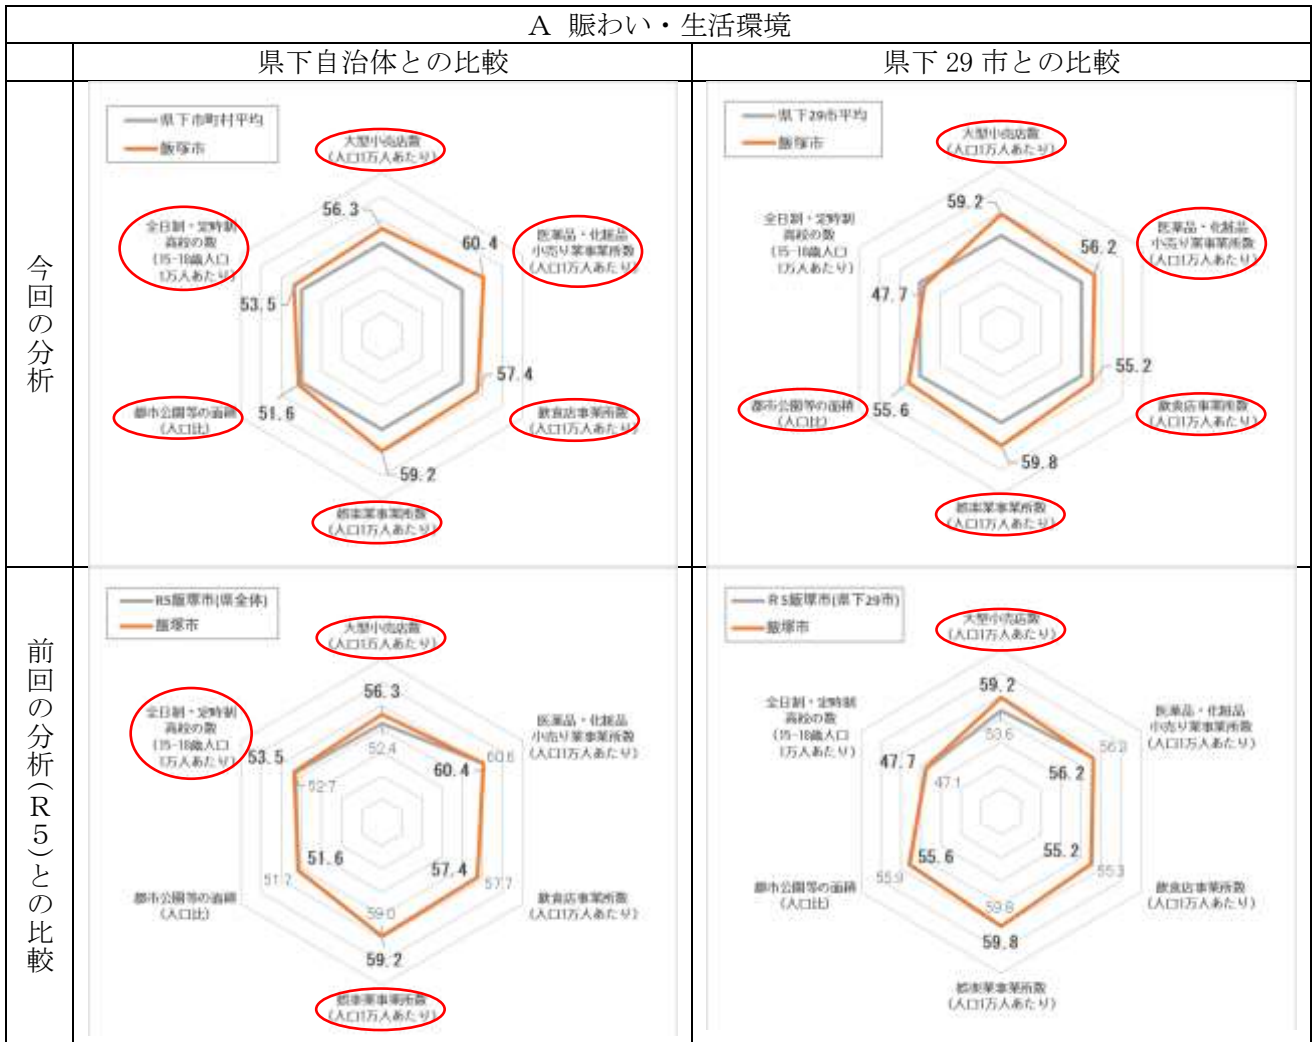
| | A 賑わい・生活環境 | |
|---|---|---|
| | 県下自治体との比較 | 県下 29 市との比較 |
| 今回の分析 | 県下市町村平均<br>飯塚市<br>大型小売店数（人口1万人あたり）<br>56.3<br>医薬品・化粧品小売り業事業所数（人口1万人あたり）<br>60.4<br>全日制・定時制高校の数（15-18歳人口1万人あたり）<br>53.5<br>57.4<br>都市公園等の面積（人口比）<br>51.6<br>飲食店事業所数（人口1万人あたり）<br>59.2<br>理美容業事業所数（人口1万人あたり） | 県下29市平均<br>飯塚市<br>大型小売店数（人口1万人あたり）<br>59.2<br>全日制・定時制高校の数（15-18歳人口1万人あたり）<br>医薬品・化粧品小売り業事業所数（人口1万人あたり）<br>56.2<br>47.7<br>55.2<br>都市公園等の面積（人口比）<br>55.6<br>飲食店事業所数（人口1万人あたり）<br>59.8<br>理美容業事業所数（人口1万人あたり） |
| 前回の分析（R5）との比較 | R5飯塚市(県全体)<br>飯塚市<br>大型小売店数（人口1万人あたり）<br>56.3<br>52.4<br>全日制・定時制高校の数（15-18歳人口1万人あたり）<br>医薬品・化粧品小売り業事業所数（人口1万人あたり）<br>53.5<br>60.8<br>52.7<br>60.4<br>51.6<br>57.4<br>51.7<br>57.7<br>都市公園等の面積（人口比）<br>59.0<br>飲食店事業所数（人口1万人あたり）<br>59.2<br>理美容業事業所数（人口1万人あたり） | R5飯塚市(県下29市)<br>飯塚市<br>大型小売店数（人口1万人あたり）<br>59.2<br>全日制・定時制高校の数（15-18歳人口1万人あたり）<br>53.6<br>医薬品・化粧品小売り業事業所数（人口1万人あたり）<br>56.3<br>47.7<br>56.2<br>47.1<br>55.2<br>55.3<br>55.6<br>55.9<br>都市公園等の面積（人口比）<br>59.8<br>飲食店事業所数（人口1万人あたり）<br>59.8<br>理美容業事業所数（人口1万人あたり） |